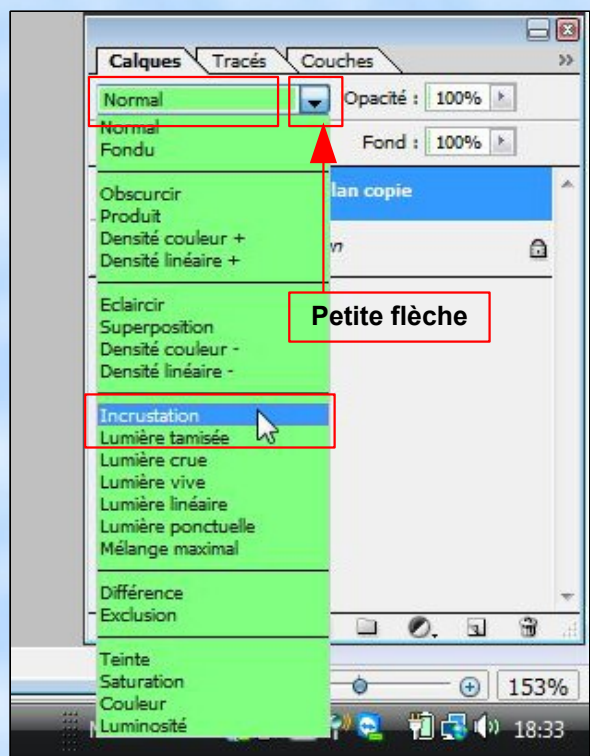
Calques Tracés Couches

Normal

Opacité : 100%

Normal
Fondu

Fond : 100%

Obscurcir
Produit
Densité couleur +
Densité linéaire +

lan copie

Eclaircir
Superposition
Densité couleur -
Densité linéaire -

Petite flèche

Incrustation
Lumière tamisée
Lumière crue
Lumière vive
Lumière linéaire
Lumière ponctuelle
Mélange maximal

Différence
Exclusion

Teinte
Saturation
Couleur
Luminosité

153%

18:33